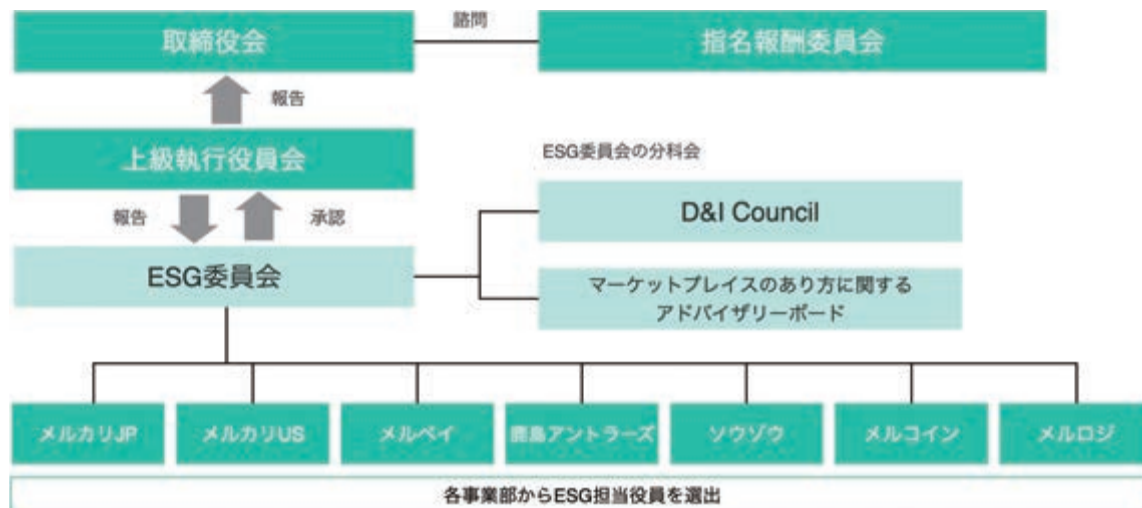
取締役会

諮問

指名報酬委員会

報告

上級執行役員会

ESG委員会の分科会

報告

承認

D&I Council

ESG委員会

マーケットプレイスのあり方に関するアドバイザリーボード

メルカリJP

メルカリUS

メルペイ

鹿島アントラーズ

ソウゾウ

メルコイン

メルロジ

各事業部からESG担当役員を選出